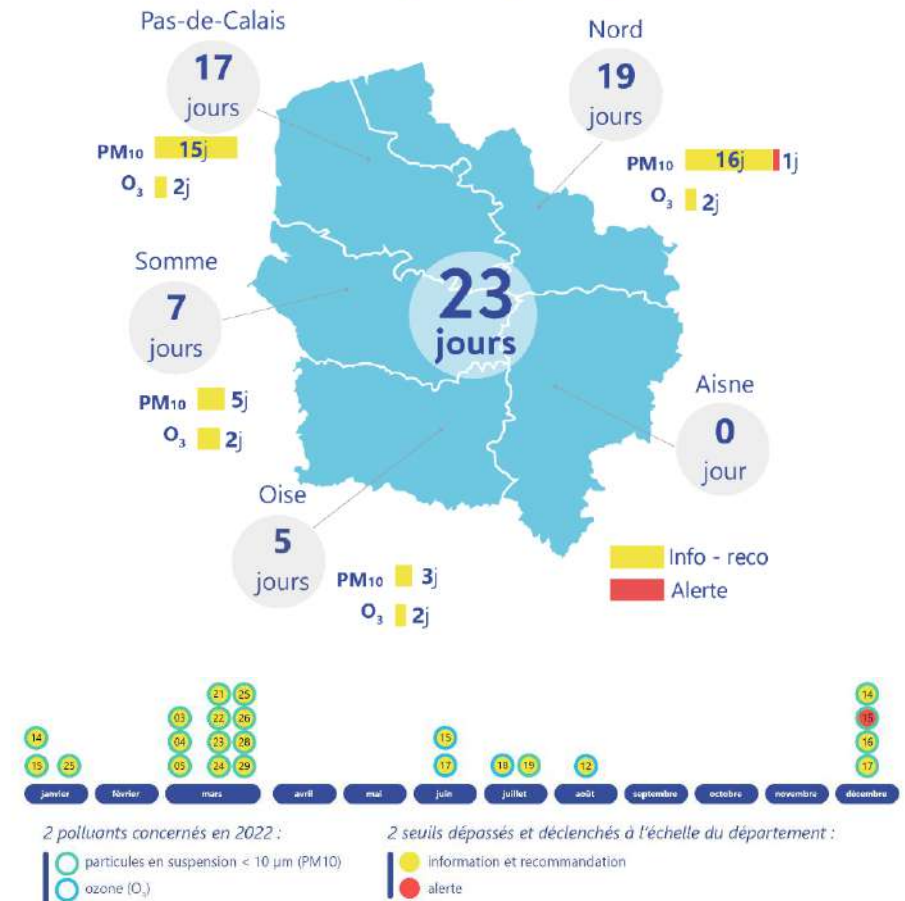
Pas-de-Calais
17
jours
$PM_{10}$ 15j
$O_3$ 2j

Nord
19
jours
$PM_{10}$ 16j 1j
$O_3$ 2j

Somme
7
jours
$PM_{10}$ 5j
$O_3$ 2j

23
jours

Aisne
0
jour

Oise
5
jours
$PM_{10}$ 3j
$O_3$ 2j

Info - reco
Alerte

14
15 25
janvier
février
03 04 05 21 22 23 24 25 26 28 29
mars
avril
mai
15 17
juin
18 19
juillet
12
août
septembre
octobre
novembre
14 15 16 17
décembre

2 polluants concernés en 2022 :
particules en suspension < 10 µm (PM10)
ozone ($O_3$)

2 seuils dépassés et déclenchés à l'échelle du département :
information et recommandation
alerte